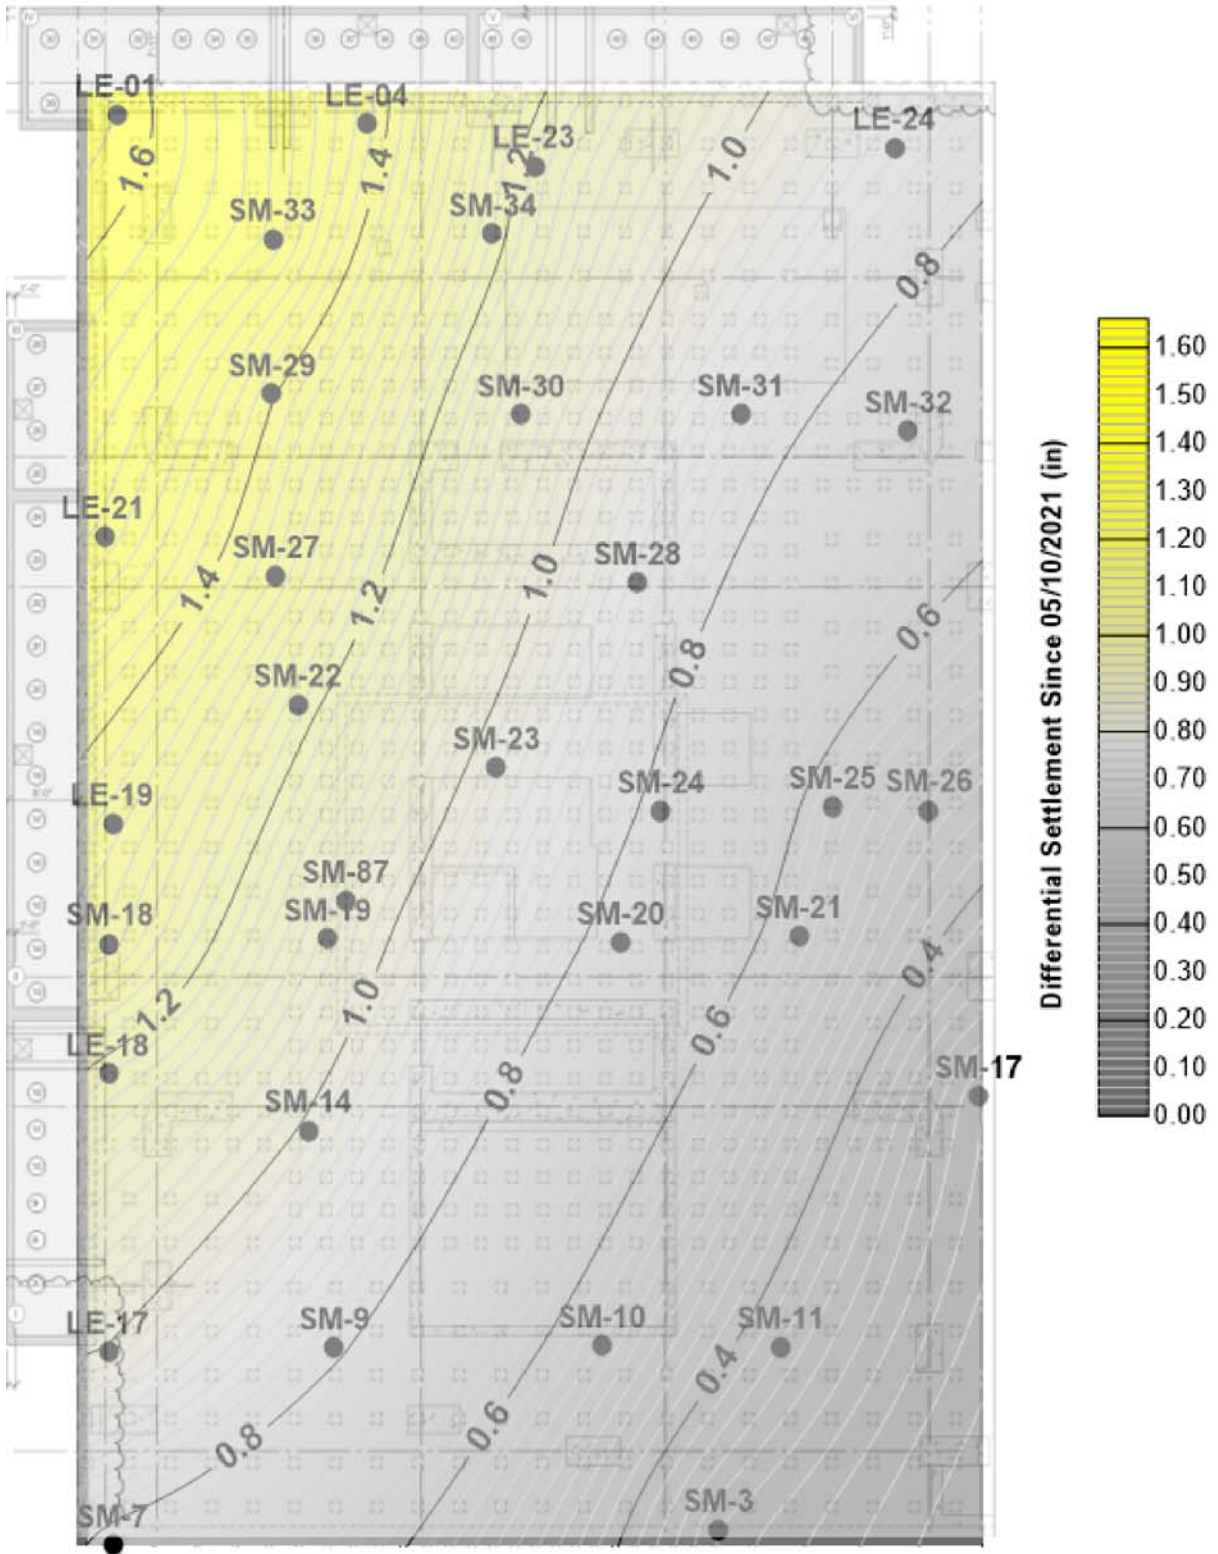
LE-01
LE-04
LE-23
LE-24
1.6
1.4
1.2
1.0
SM-33
SM-34
0.8
SM-29
SM-30
SM-31
SM-32
LE-21
SM-27
SM-28
1.4
1.2
1.0
0.6
SM-22
0.8
SM-23
SM-24
SM-25
SM-26
LE-19
SM-87
SM-18
SM-19
SM-20
SM-21
1.0
0.4
1.2
LE-18
0.6
0.8
SM-17
SM-14
LE-17
SM-9
SM-10
SM-11
0.4
0.8
0.6
SM-3
SM-7

Differential Settlement Since 05/10/2021 (in)
1.60
1.50
1.40
1.30
1.20
1.10
1.00
0.90
0.80
0.70
0.60
0.50
0.40
0.30
0.20
0.10
0.00